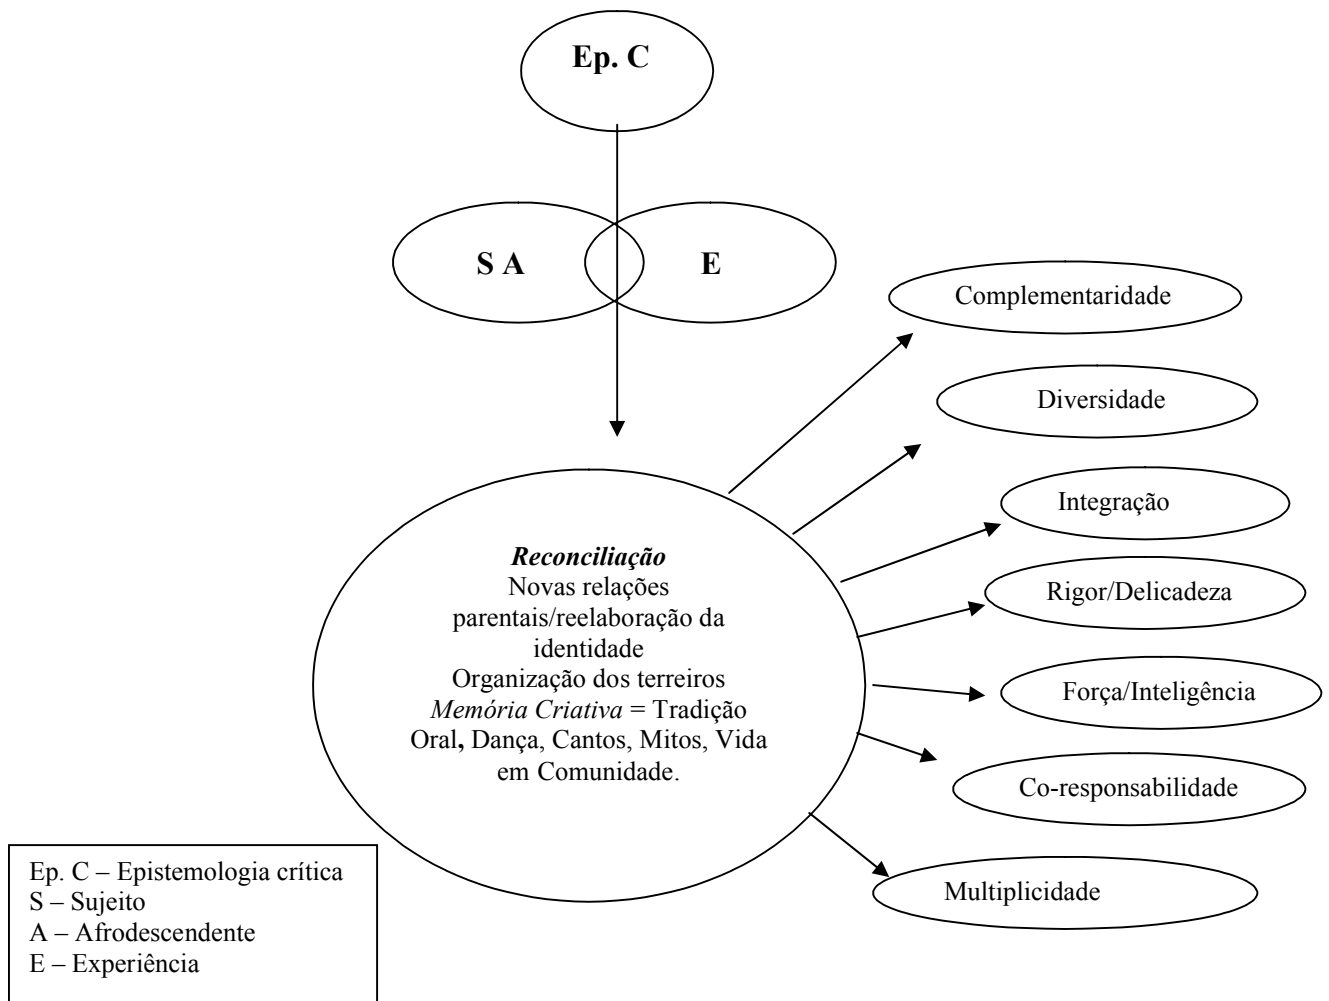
Ep. C

S A

E

Complementaridade

Diversidade

Integração

Rigor/Delicadeza

Força/Inteligência

Co-responsabilidade

Multiplicidade

*Reconciliação*
Novas relações parentais/reelaboração da identidade
Organização dos terreiros
*Memória Criativa* = Tradição Oral, Dança, Cantos, Mitos, Vida em Comunidade.

Ep. C – Epistemologia crítica
S – Sujeito
A – Afrodescendente
E – Experiência